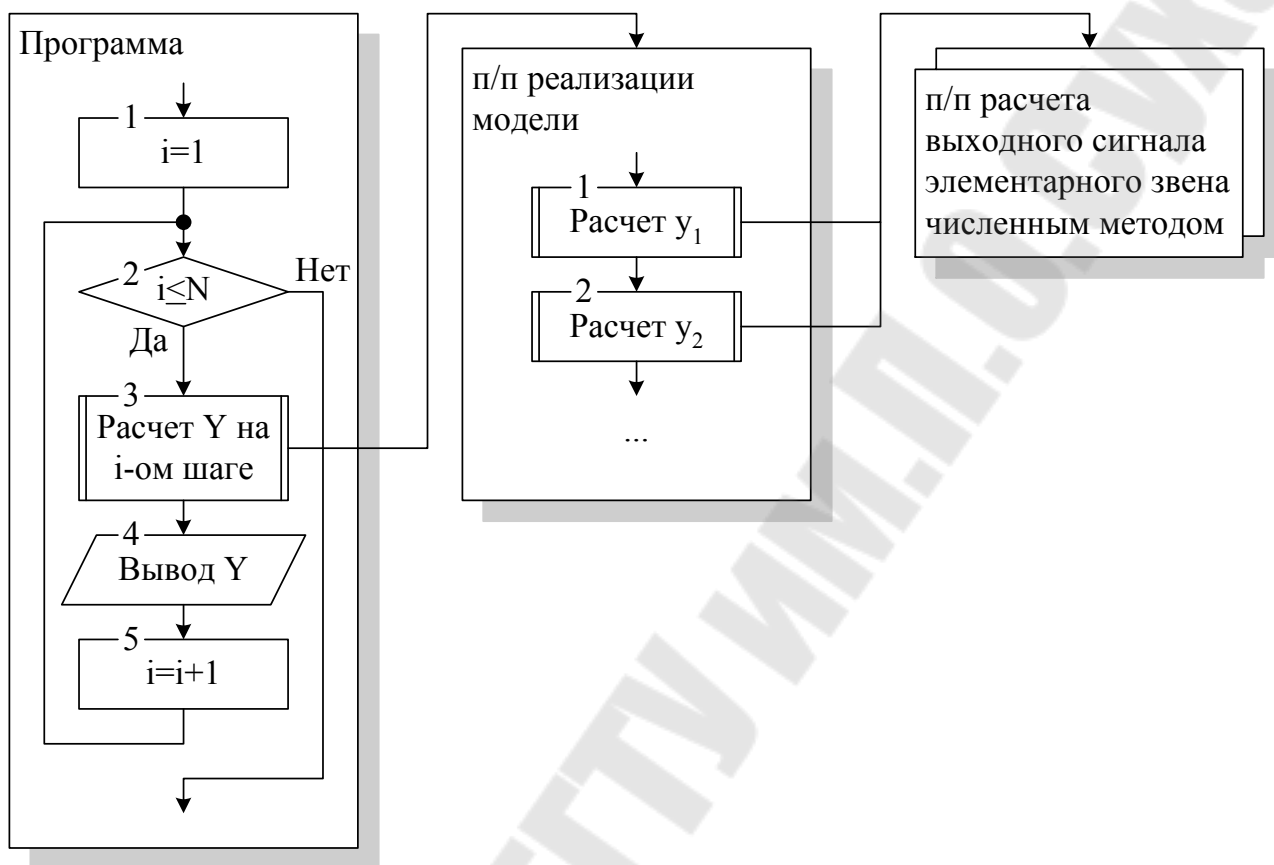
Программа

1
i=1

2
$i \leq N$
Нет
Да

3
Расчет Y на i-ом шаге

4
Вывод Y

5
i=i+1

п/п реализации модели

1
Расчет $y_1$

2
Расчет $y_2$

...

п/п расчета выходного сигнала элементарного звена численным методом